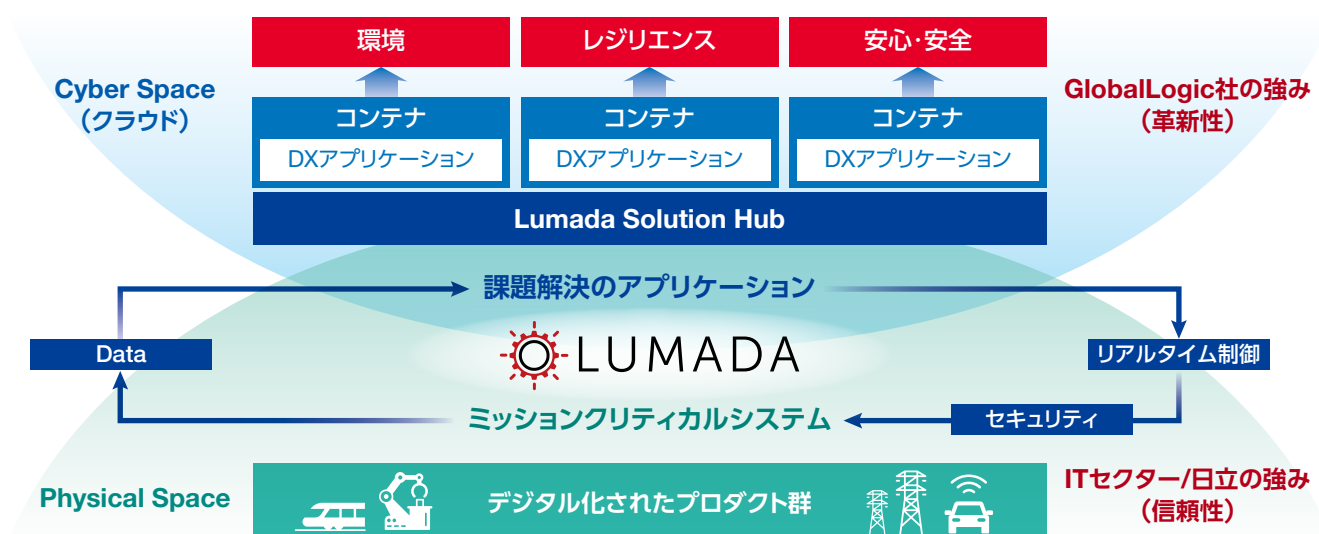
環境

レジリエンス

安心・安全

Cyber Space
(クラウド)

コンテナ
DXアプリケーション

コンテナ
DXアプリケーション

コンテナ
DXアプリケーション

GlobalLogic社の強み
(革新性)

Lumada Solution Hub

課題解決のアプリケーション

Data

LUMADA

リアルタイム制御

ミッションクリティカルシステム

セキュリティ

Physical Space

デジタル化されたプロダクト群

ITセクター/日立の強み
(信頼性)